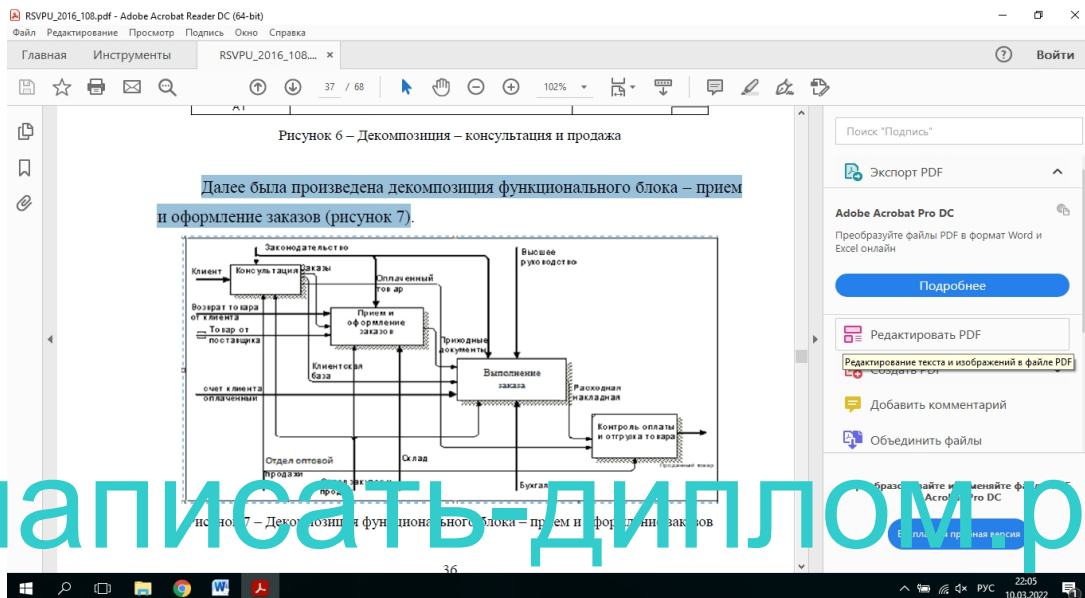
RSVPU_2016_108.pdf - Adobe Acrobat Reader DC (64-bit)
Файл Редактирование Просмотр Подпись Окно Справка
Главная Инструменты RSVPU_2016_108.... ×
? Войти
37 / 68 102%

Рисунок 6 – Декомпозиция – консультация и продажа

Далее была произведена декомпозиция функционального блока – прием и оформление заказов (рисунок 7).

Законодательство
Высшее руководство
Клиент
Консультация
Заказы
Оплаченный товар
Возврат товара от клиента
Прием и оформление заказов
Товар от поставщика
Приходные документы
Клиентская база
Выполнение заказа
счет клиента оплаченный
Расходная накладная
Контроль оплаты и отгрузка товара
Отдел оптовой продажи
Склад
Бухгалтерия
Проданный товар

Рисунок 7 – Декомпозиция функционального блока – прием и оформление заказов

36

Поиск "Подпись"
Экспорт PDF
Adobe Acrobat Pro DC
Преобразуйте файлы PDF в формат Word и Excel онлайн
Подробнее
Редактировать PDF
Редактирование текста и изображений в файле PDF
Создать PDF
Добавить комментарий
Объединить файлы
Преобразуйте и изменяйте файлы в Acrobat Pro DC
Бесплатная пробная версия

написать-диплом.р

РУС 22:05 10.03.2022